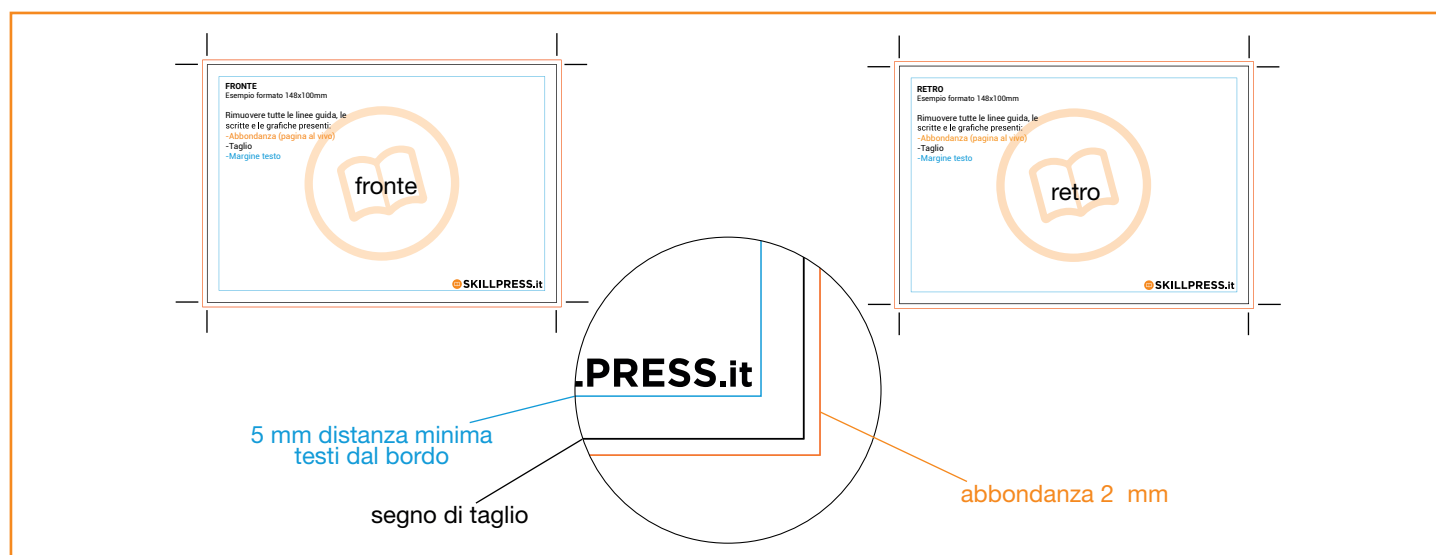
FRONTE
Esempio formato 148x100mm

Rimuovere tutte le linee guida, le scritte e le grafiche presenti:
-Abbondanza (pagina al vivo)
-Taglio
-Margine testo

fronte

SKILLPRESS.it

RETRO
Esempio formato 148x100mm

Rimuovere tutte le linee guida, le scritte e le grafiche presenti:
-Abbondanza (pagina al vivo)
-Taglio
-Margine testo

retro

SKILLPRESS.it

LPRESS.it

5 mm distanza minima testi dal bordo

segno di taglio

abbondanza 2 mm